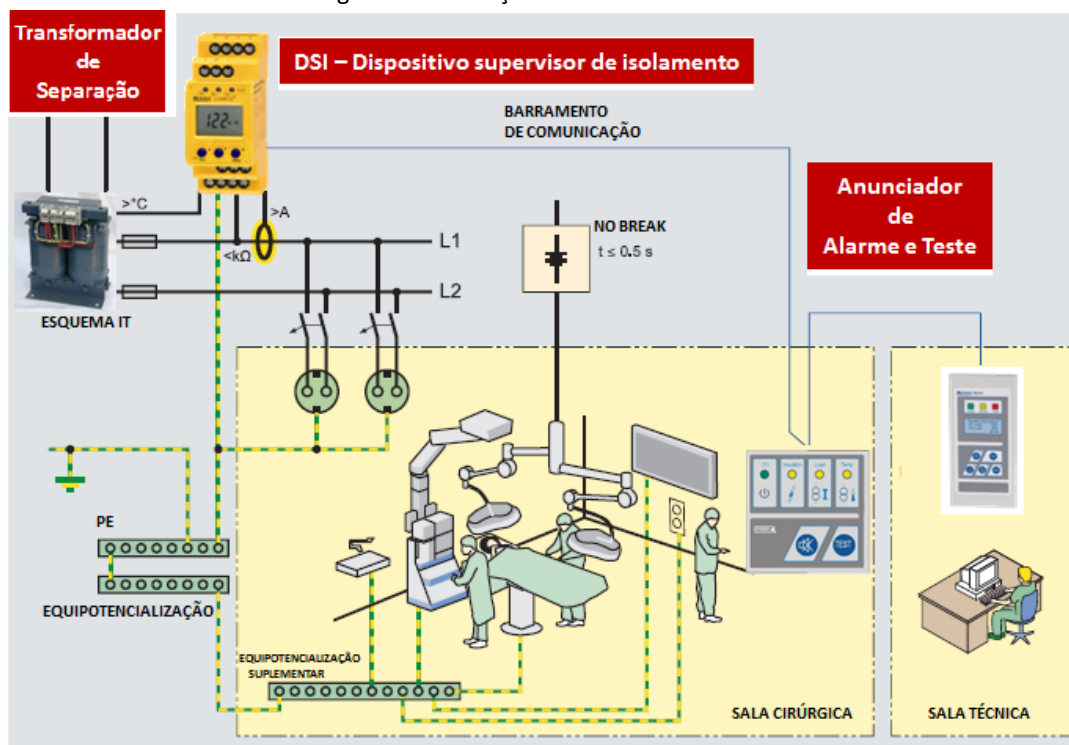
Transformador de Separação

DSI – Dispositivo supervisor de isolamento

122

BARRAMENTO DE COMUNICAÇÃO

>°C

>A

<kΩ

L1

L2

ESQUEMA IT

NO BREAK
t ≤ 0.5 s

Anunciador de Alarme e Teste

PE

EQUIPOTENCIALIZAÇÃO

EQUIPOTENCIALIZAÇÃO SUPLEMENTAR

TEST

SALA CIRÚRGICA

SALA TÉCNICA